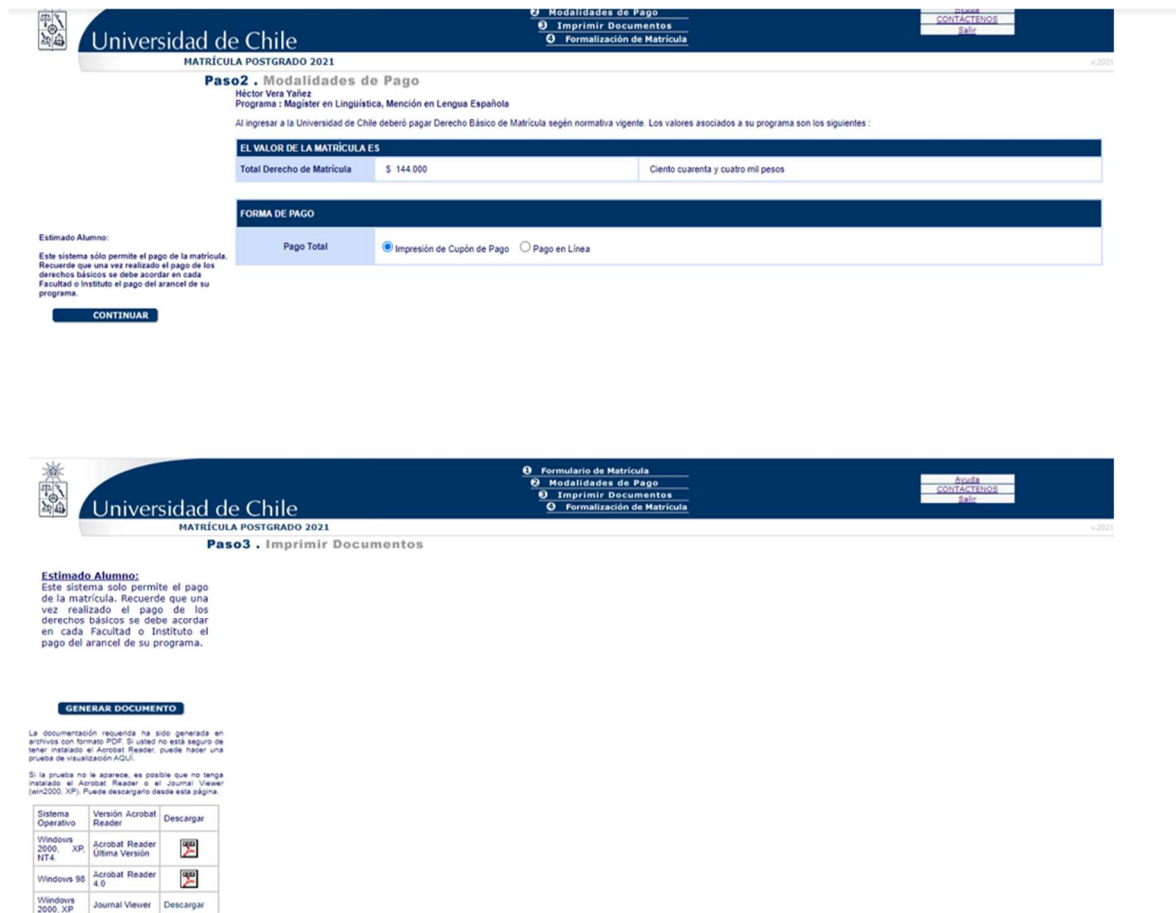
Universidad de Chile

❷ Modalidades de Pago
❸ Imprimir Documentos
❹ Formalización de Matrícula

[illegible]
CONTÁCTENOS
Salir

MATRÍCULA POSTGRADO 2021

v.2021

Paso2 . Modalidades de Pago

Héctor Vera Yañez
Programa : Magíster en Lingüística, Mención en Lengua Española

Al ingresar a la Universidad de Chile deberá pagar Derecho Básico de Matrícula según normativa vigente. Los valores asociados a su programa son los siguientes :

| EL VALOR DE LA MATRÍCULA ES | | |
|---|---|---|
| Total Derecho de Matrícula | $ 144.000 | Ciento cuarenta y cuatro mil pesos |

| FORMA DE PAGO | |
|---|---|
| Pago Total | Impresión de Cupón de Pago   Pago en Línea |

Estimado Alumno:

Este sistema sólo permite el pago de la matrícula. Recuerde que una vez realizado el pago de los derechos básicos se debe acordar en cada Facultad o Instituto el pago del arancel de su programa.

CONTINUAR

Universidad de Chile

❶ Formulario de Matrícula
❷ Modalidades de Pago
❸ Imprimir Documentos
❹ Formalización de Matrícula

Ayuda
CONTÁCTENOS
Salir

MATRÍCULA POSTGRADO 2021

v.2021

Paso3 . Imprimir Documentos

Estimado Alumno:
Este sistema solo permite el pago de la matrícula. Recuerde que una vez realizado el pago de los derechos básicos se debe acordar en cada Facultad o Instituto el pago del arancel de su programa.

GENERAR DOCUMENTO

La documentación requerida ha sido generada en archivos con formato PDF. Si usted no está seguro de tener instalado el Acrobat Reader, puede hacer una prueba de visualización AQUÍ.

Si la prueba no le aparece, es posible que no tenga instalado el Acrobat Reader o el Journal Viewer (win2000, XP). Puede descargarlo desde esta página.

| Sistema Operativo | Versión Acrobat Reader | Descargar |
|---|---|---|
| Windows 2000, XP, NT4 | Acrobat Reader Última Versión | |
| Windows 98 | Acrobat Reader 4.0 | |
| Windows 2000, XP | Journal Viewer | Descargar |